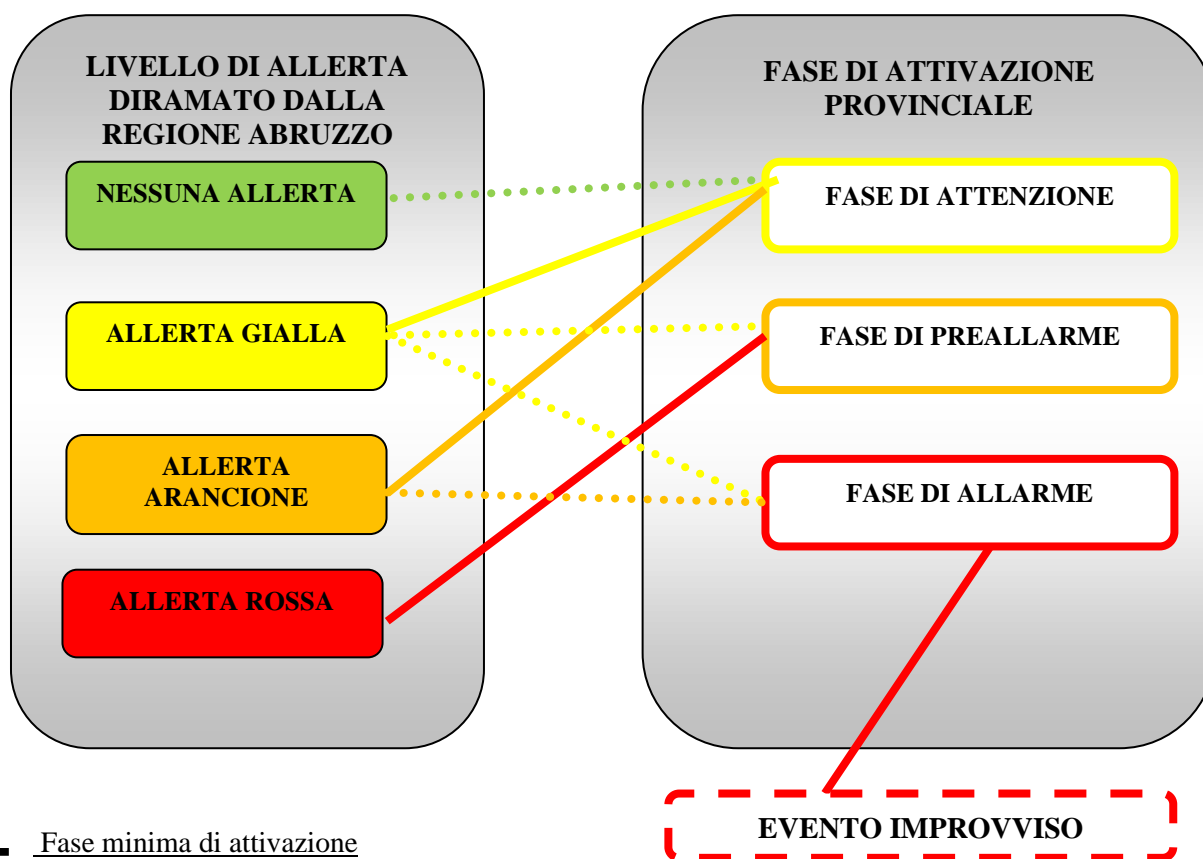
LIVELLO DI ALLERTA DIRAMATO DALLA REGIONE ABRUZZO

NESSUNA ALLERTA

ALLERTA GIALLA

ALLERTA ARANCIONE

ALLERTA ROSSA

FASE DI ATTIVAZIONE PROVINCIALE

FASE DI ATTENZIONE

FASE DI PREALLARME

FASE DI ALLARME

EVENTO IMPROVVISO

Fase minima di attivazione